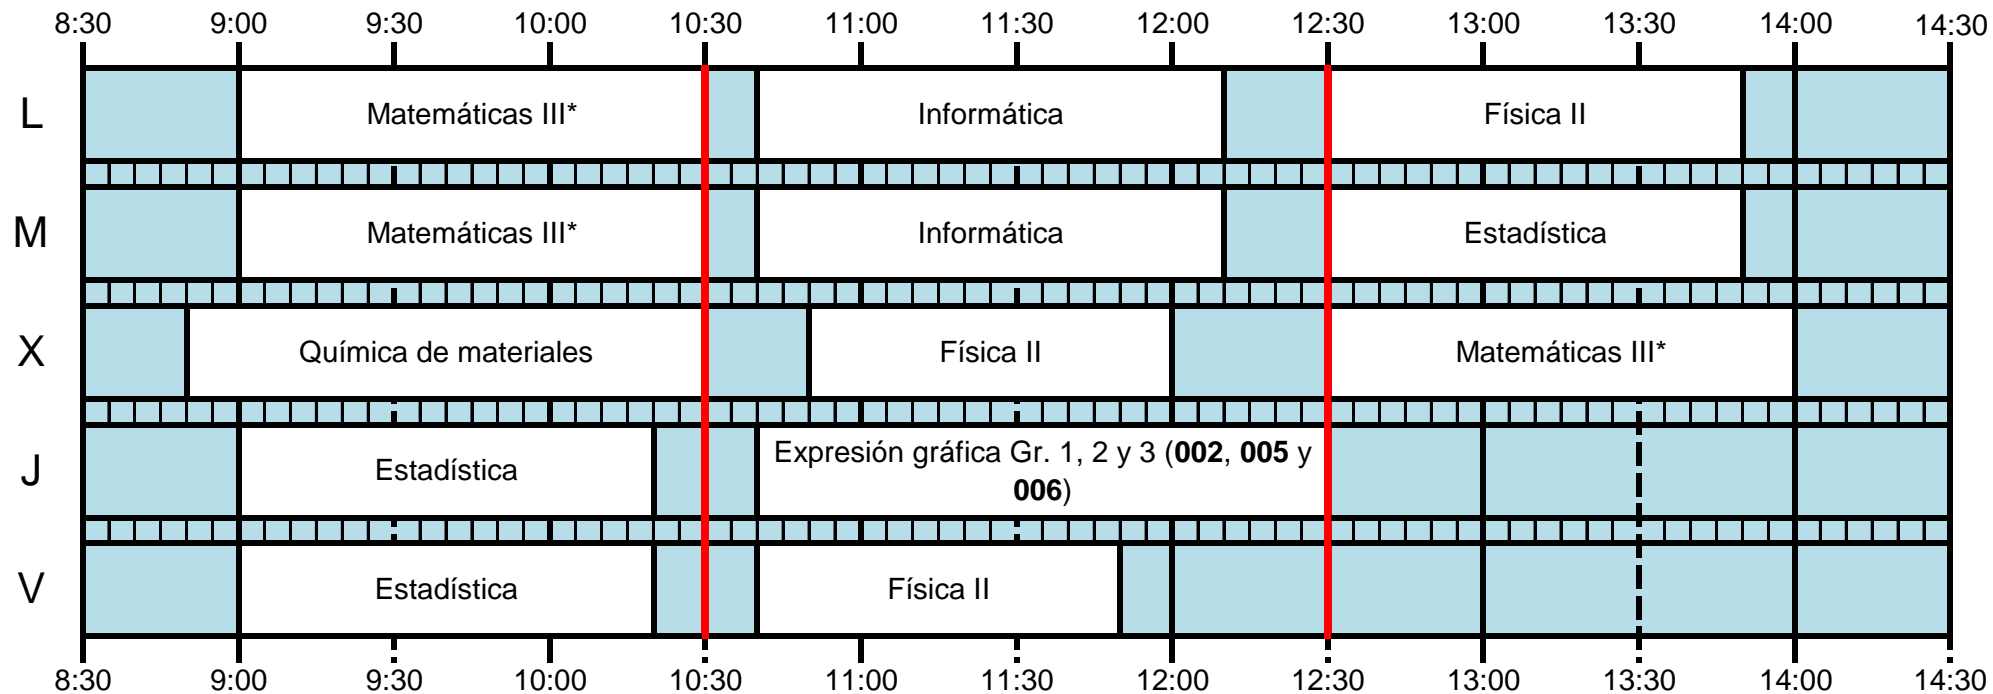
| | 8:30 | 9:00 | 9:30 | 10:00 | 10:30 | 11:00 | 11:30 | 12:00 | 12:30 | 13:00 | 13:30 | 14:00 | 14:30 |
|---|---|---|---|---|---|---|---|---|---|---|---|---|---|
| L | | Matemáticas III* | | | | Informática | | | | Física II | | | |
| M | | Matemáticas III* | | | | Informática | | | | Estadística | | | |
| X | | Química de materiales | | | | Física II | | | | Matemáticas III* | | | |
| J | | Estadística | | | | Expresión gráfica Gr. 1, 2 y 3 (**002**, **005** y **006**) | | | | | | | |
| V | | Estadística | | | | Física II | | | | | | | |

8:30 9:00 9:30 10:00 10:30 11:00 11:30 12:00 12:30 13:00 13:30 14:00 14:30